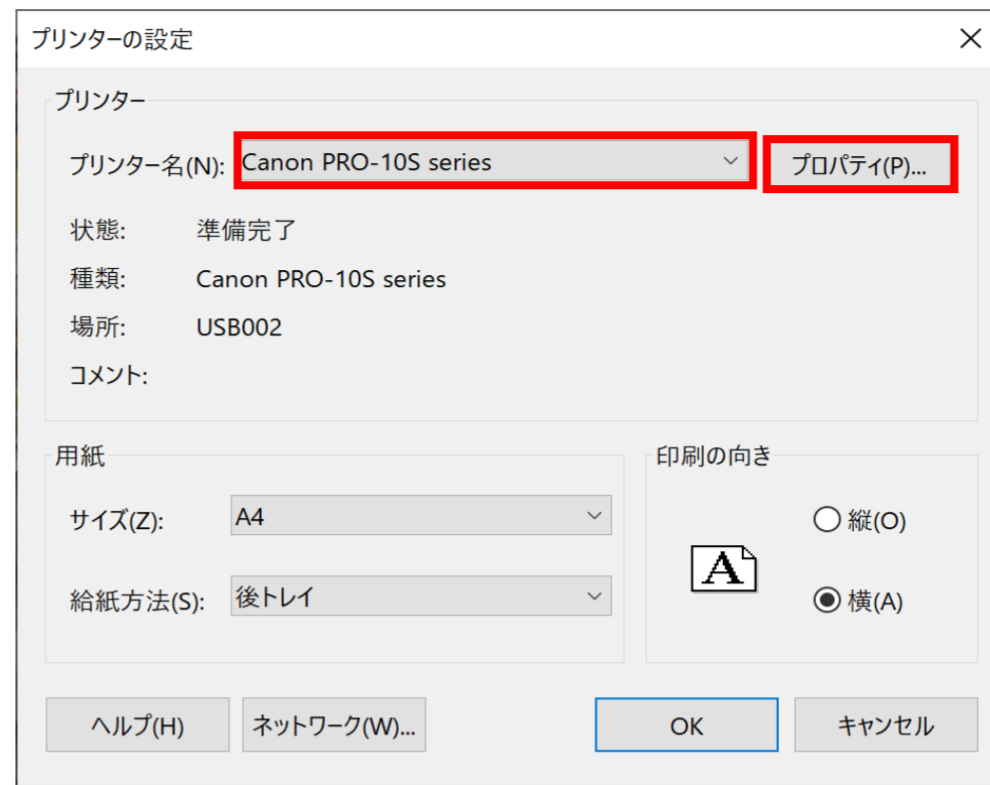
プリンターの設定

プリンター

プリンター名(N): Canon PRO-10S series

プロパティ(P)...

状態: 準備完了

種類: Canon PRO-10S series

場所: USB002

コメント:

用紙

サイズ(Z): A4

給紙方法(S): 後トレイ

印刷の向き

A

縦(O)

横(A)

ヘルプ(H)

ネットワーク(W)...

OK

キャンセル